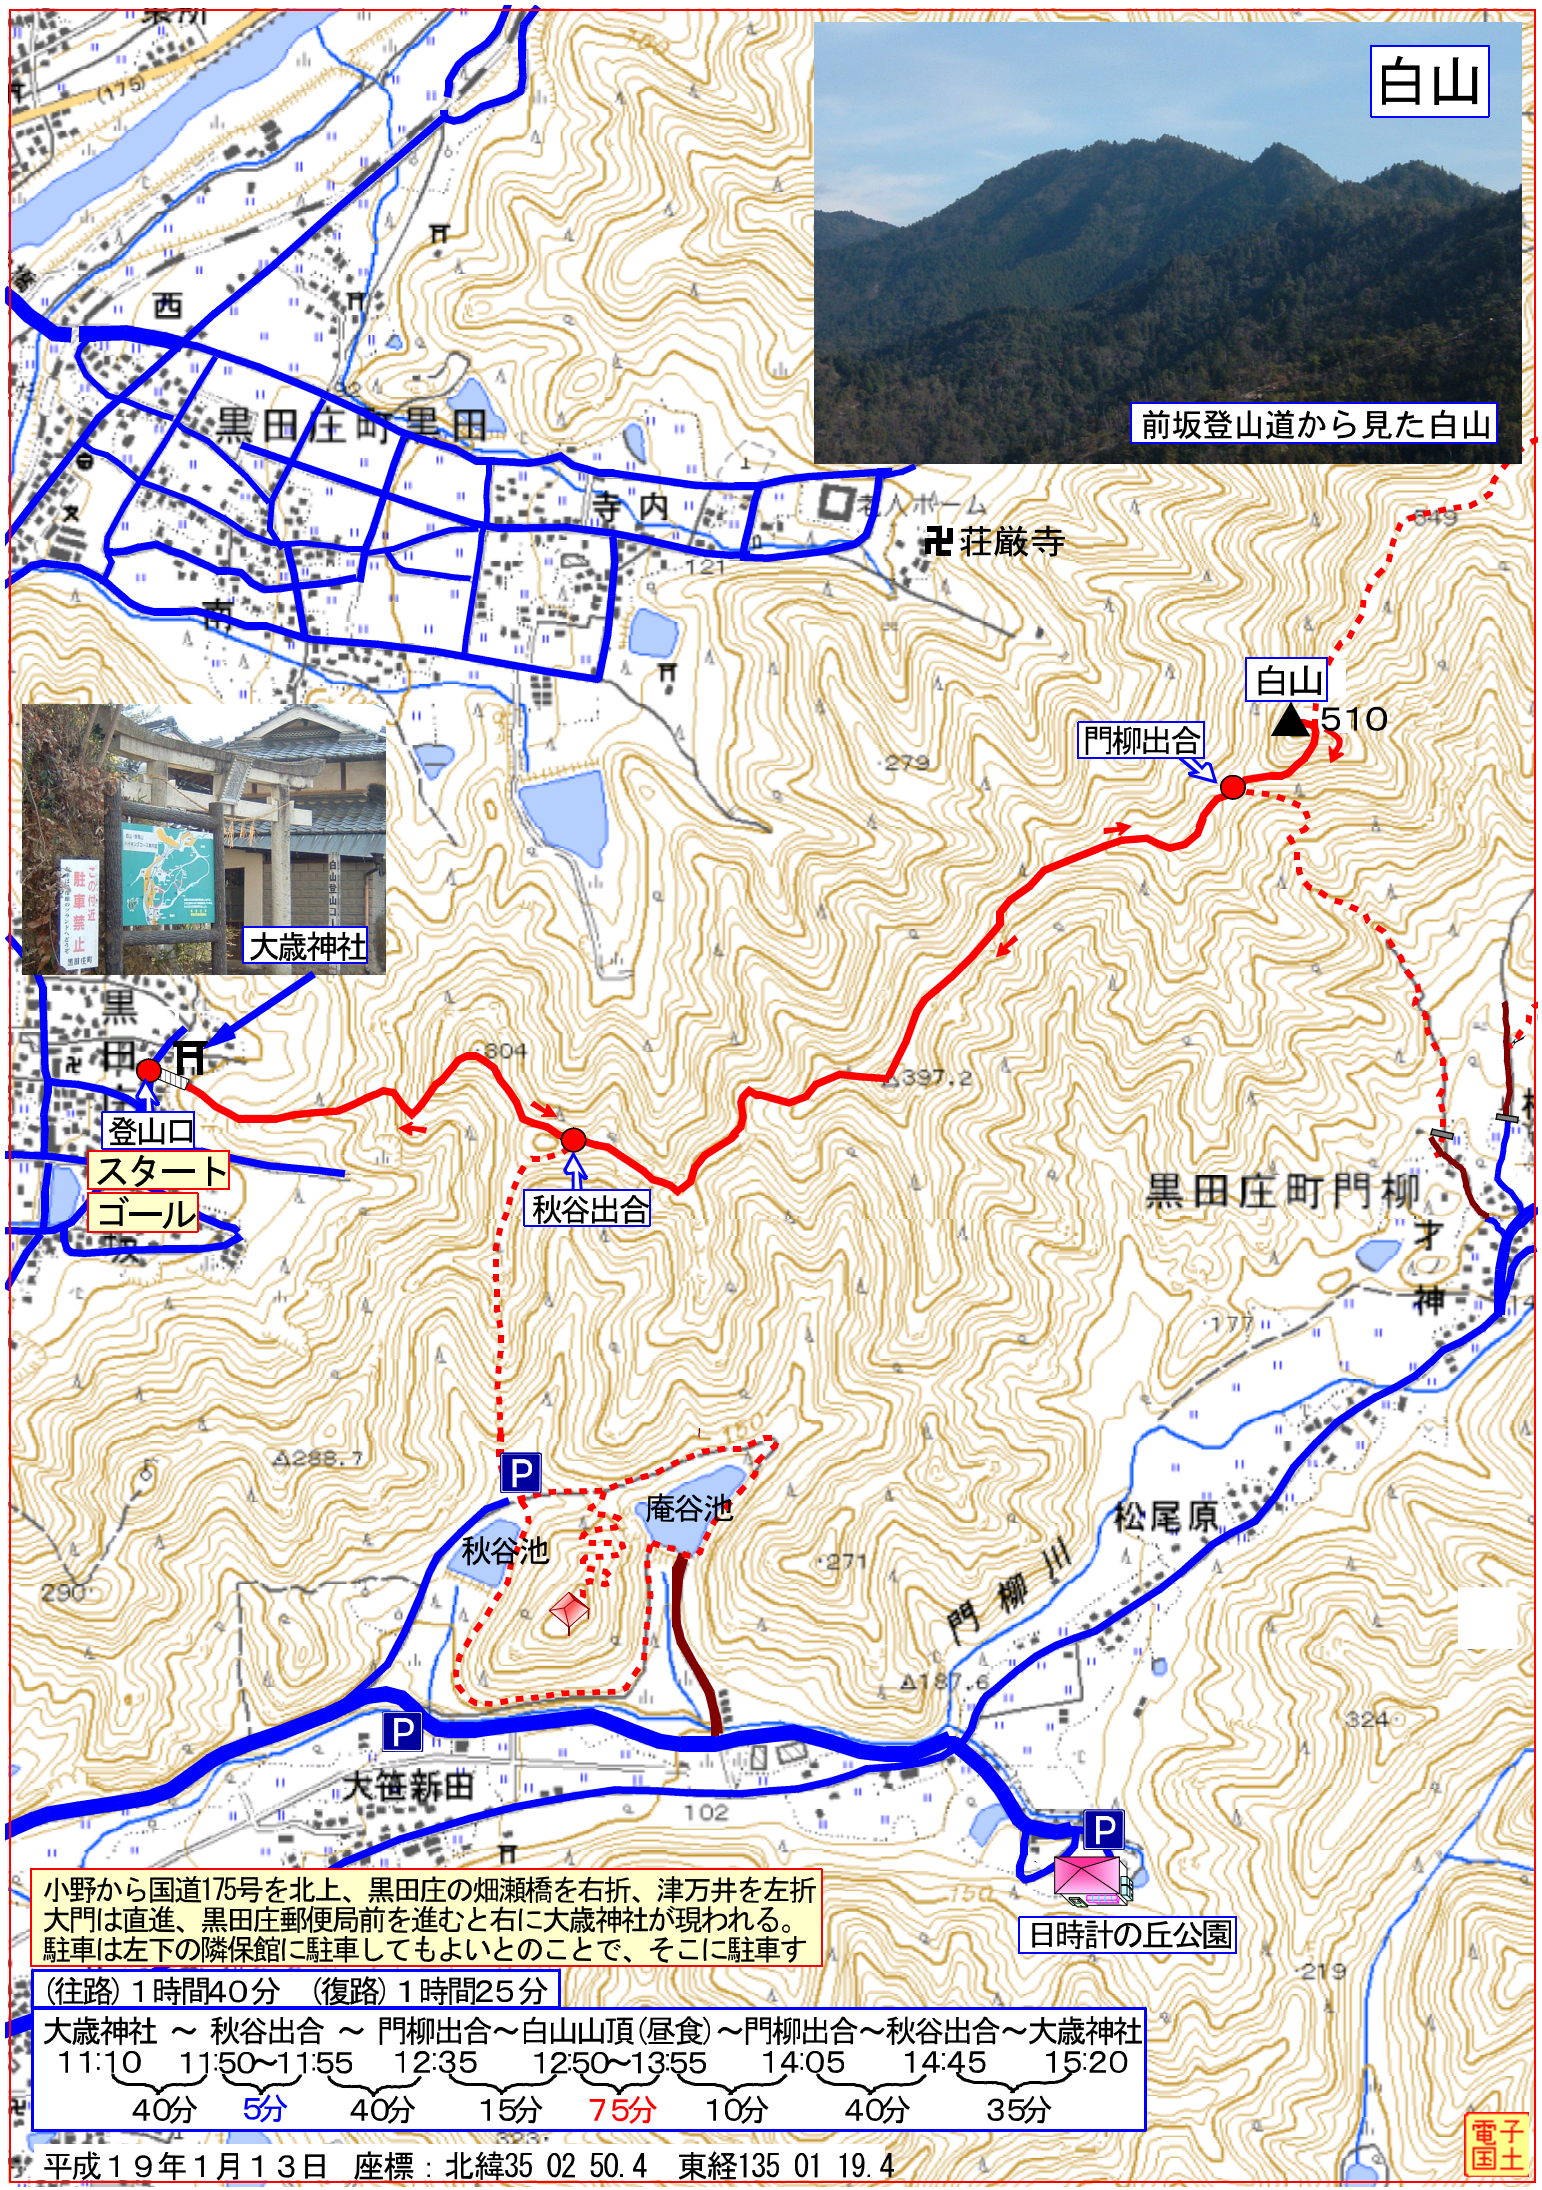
白山

前坂登山道から見た白山

黒田庄町黒田

西

寺内

老人ホーム

卍荘厳寺

121

白山

510

門柳出合

279

大歳神社

黒田

登山口

スタート

ゴール

304

秋谷出合

397.2

黒田庄町門柳

才神

177

288.7

秋谷池

庵谷池

271

松尾原

門柳川

290

187.6

324

大笹新田

102

日時計の丘公園

219

小野から国道175号を北上、黒田庄の畑瀬橋を右折、津万井を左折
大門は直進、黒田庄郵便局前を進むと右に大歳神社が現われる。
駐車は左下の隣保館に駐車してもよいとのことで、そこに駐車す

(往路) 1時間40分　(復路) 1時間25分

大歳神社 ～ 秋谷出合 ～ 門柳出合～白山山頂(昼食)～門柳出合～秋谷出合～大歳神社
11:10　11:50～11:55　12:35　12:50～13:55　14:05　14:45　15:20
40分　5分　40分　15分　75分　10分　40分　35分

平成19年1月13日　座標：北緯35 02 50.4　東経135 01 19.4

電子国土